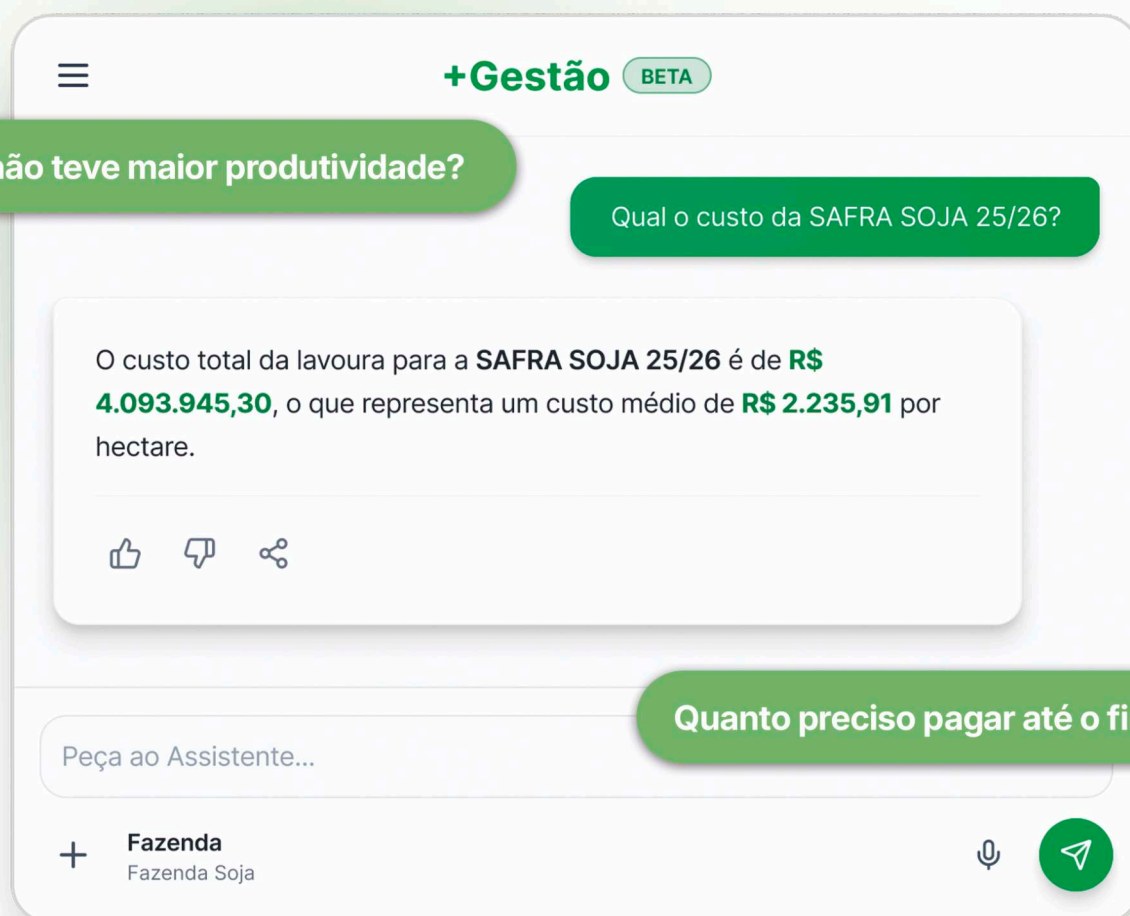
+Gestão BETA

ão teve maior produtividade?

Qual o custo da SAFRA SOJA 25/26?

O custo total da lavoura para a **SAFRA SOJA 25/26** é de **R$ 4.093.945,30**, o que representa um custo médio de **R$ 2.235,91** por hectare.

Quanto preciso pagar até o fi

Peça ao Assistente...

+ Fazenda
Fazenda Soja